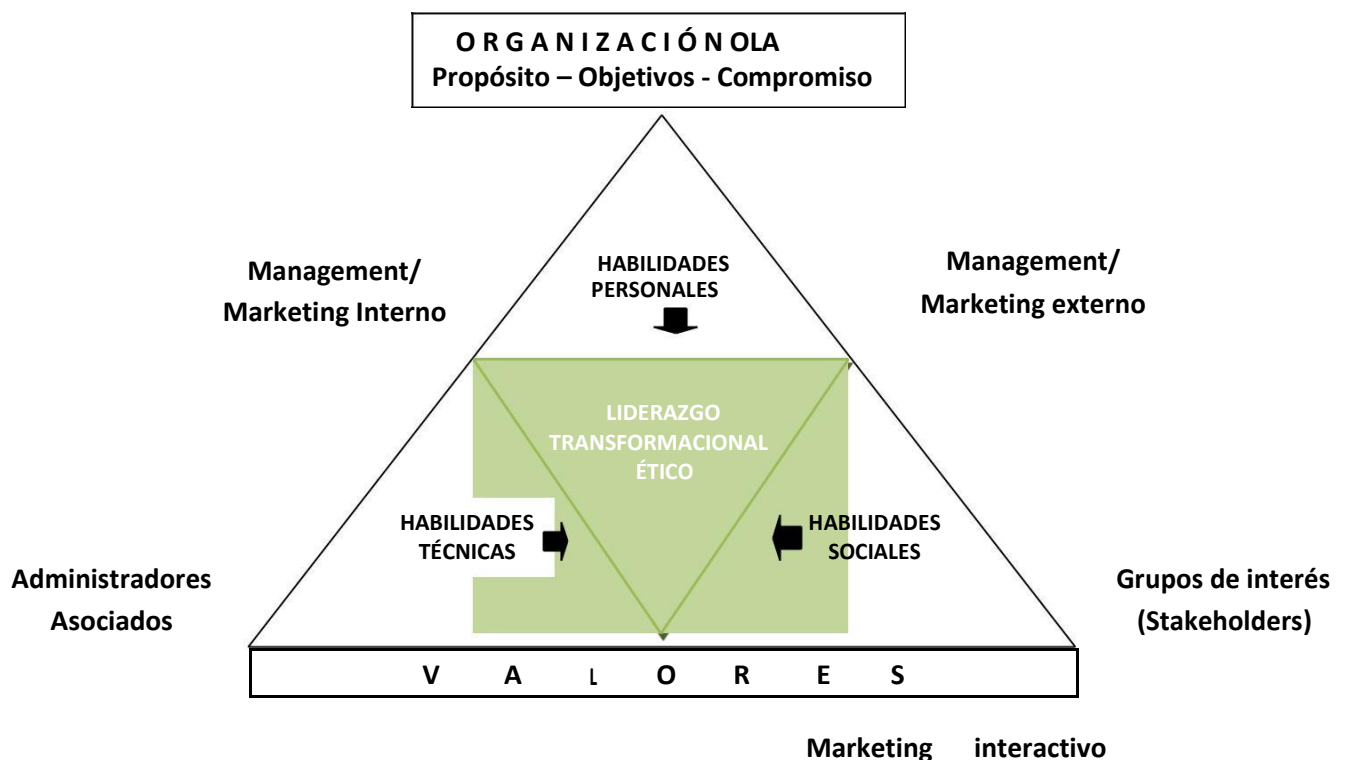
O R G A N I Z A C I Ó N OLA
Propósito – Objetivos - Compromiso

Management/
Marketing Interno

HABILIDADES
PERSONALES

Management/
Marketing externo

LIDERAZGO
TRANSFORMACIONAL
ÉTICO

HABILIDADES
TÉCNICAS

HABILIDADES
SOCIALES

Administradores
Asociados

Grupos de interés
(Stakeholders)

V A L O R E S

Marketing interactivo